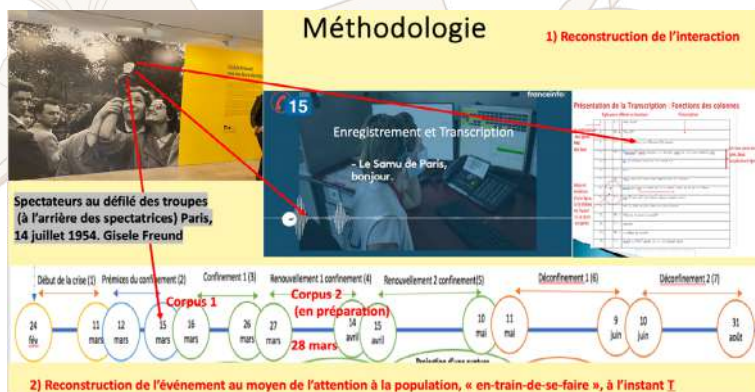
Méthodologie

1) Reconstruction de l'interaction

15

franceinfo

Enregistrement et Transcription

- Le Samu de Paris, bonjour.

Présentation de la Transcription : Fonctions des colonnes

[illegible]

Spectateurs au défilé des troupes (à l'arrière des spectatrices) Paris, 14 juillet 1954. Gisele Freund

Début de la crise (1)

Prémices du confinement (2)

Confinement 1 (3)

Renouvellement 1 confinement (4)

Renouvellement 2 confinement(5)

Déconfinement 1 (6)

Déconfinement 2 (7)

Corpus 1

Corpus 2 (en préparation)

24 fév

11 mars

12 mars

15 mars

16 mars

26 mars

27 mars

28 mars

14 avril

15 avril

10 mai

11 mai

9 juin

10 juin

31 août

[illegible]

2) Reconstruction de l'événement au moyen de l'attention à la population, « en-train-de-se-faire », à l'instant T